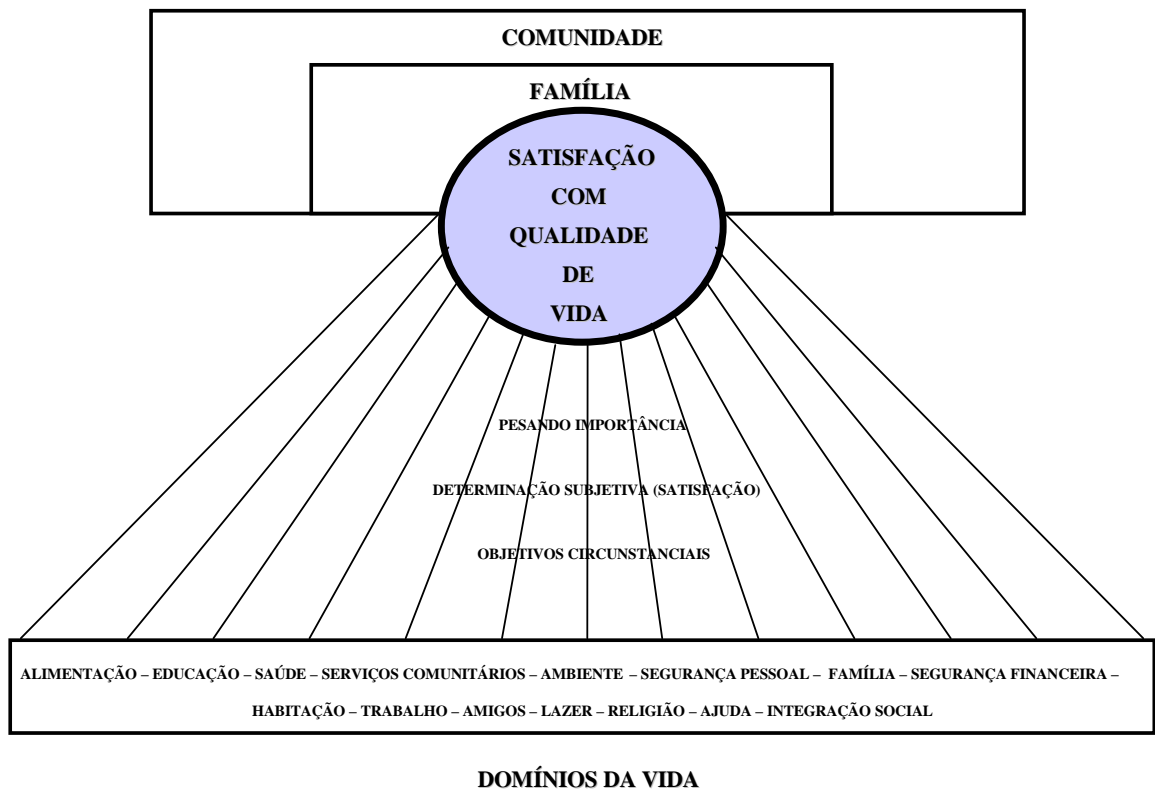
COMUNIDADE

FAMÍLIA

SATISFAÇÃO COM QUALIDADE DE VIDA

PESANDO IMPORTÂNCIA

DETERMINAÇÃO SUBJETIVA (SATISFAÇÃO)

OBJETIVOS CIRCUNSTANCIAIS

ALIMENTAÇÃO – EDUCAÇÃO – SAÚDE – SERVIÇOS COMUNITÁRIOS – AMBIENTE – SEGURANÇA PESSOAL – FAMÍLIA – SEGURANÇA FINANCEIRA – HABITAÇÃO – TRABALHO – AMIGOS – LAZER – RELIGIÃO – AJUDA – INTEGRAÇÃO SOCIAL

DOMÍNIOS DA VIDA